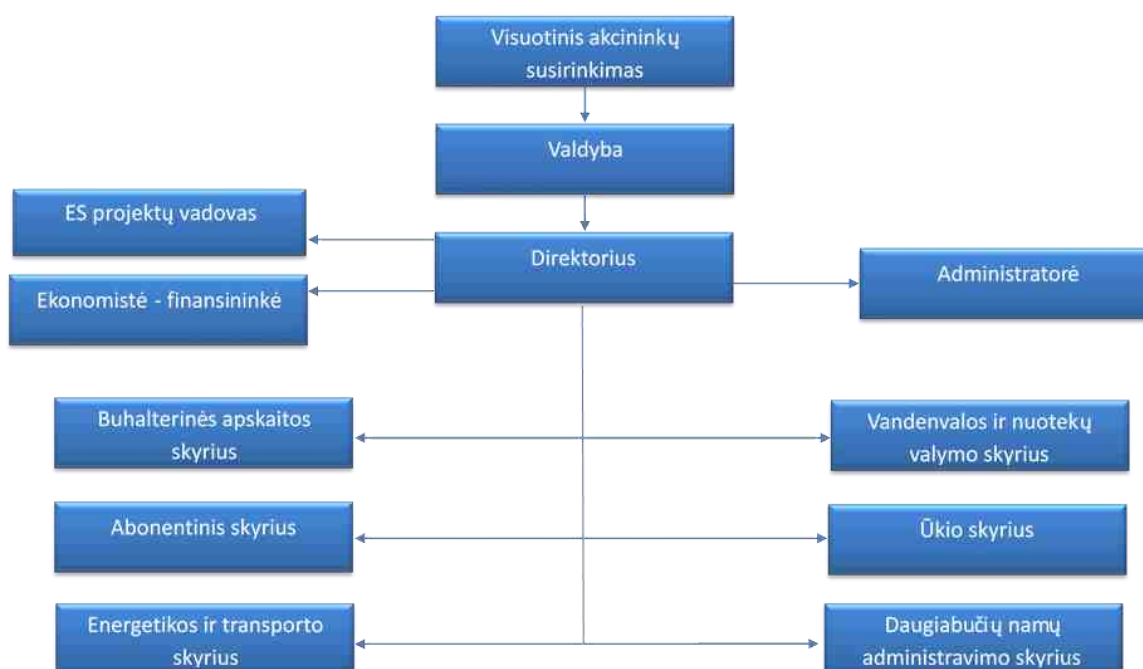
Visuotinis akcininkų susirinkimas

Valdyba

ES projektų vadovas

Direktorius

Administratorė

Ekonomistė - finansininkė

Buhalterinės apskaitos skyrius

Vandenvalos ir nuotekų valymo skyrius

Abonentinis skyrius

Ūkio skyrius

Energetikos ir transporto skyrius

Daugiabučių namų administravimo skyrius